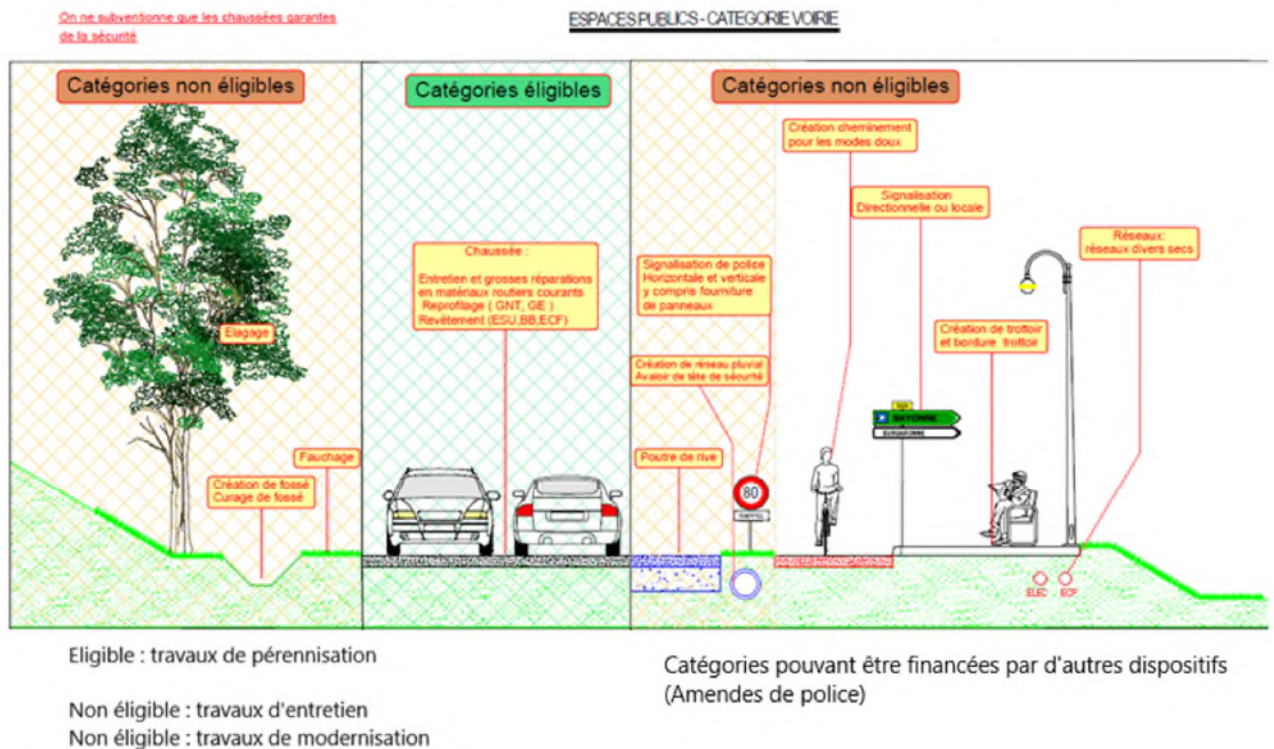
On ne subventionne que les chaussées garantes de la sécurité

ESPACES PUBLICS - CATEGORIE VOIRIE

Catégories non éligibles

Catégories éligibles

Catégories non éligibles

Création cheminement pour les modes doux

Signalisation Directionnelle ou locale

Réseaux: réseaux divers secs

Chaussée :

Entretien et grosses réparations en matériaux routiers courants
Reprofilage ( GNT, GE )
Revêtement (ESU,BB,ECF)

Signalisation de police Horizontale et verticale y compris fourniture de panneaux

Création de trottoir et bordure trottoir

Elagage

Création de réseau pluvial Avaloir de tête de sécurité

BAYONNE

Fauchage

Création de fossé
Curage de fossé

Poutre de rive

80

ELEC

ECF

Eligible : travaux de pérennisation

Non éligible : travaux d'entretien
Non éligible : travaux de modernisation

Catégories pouvant être financées par d'autres dispositifs (Amendes de police)